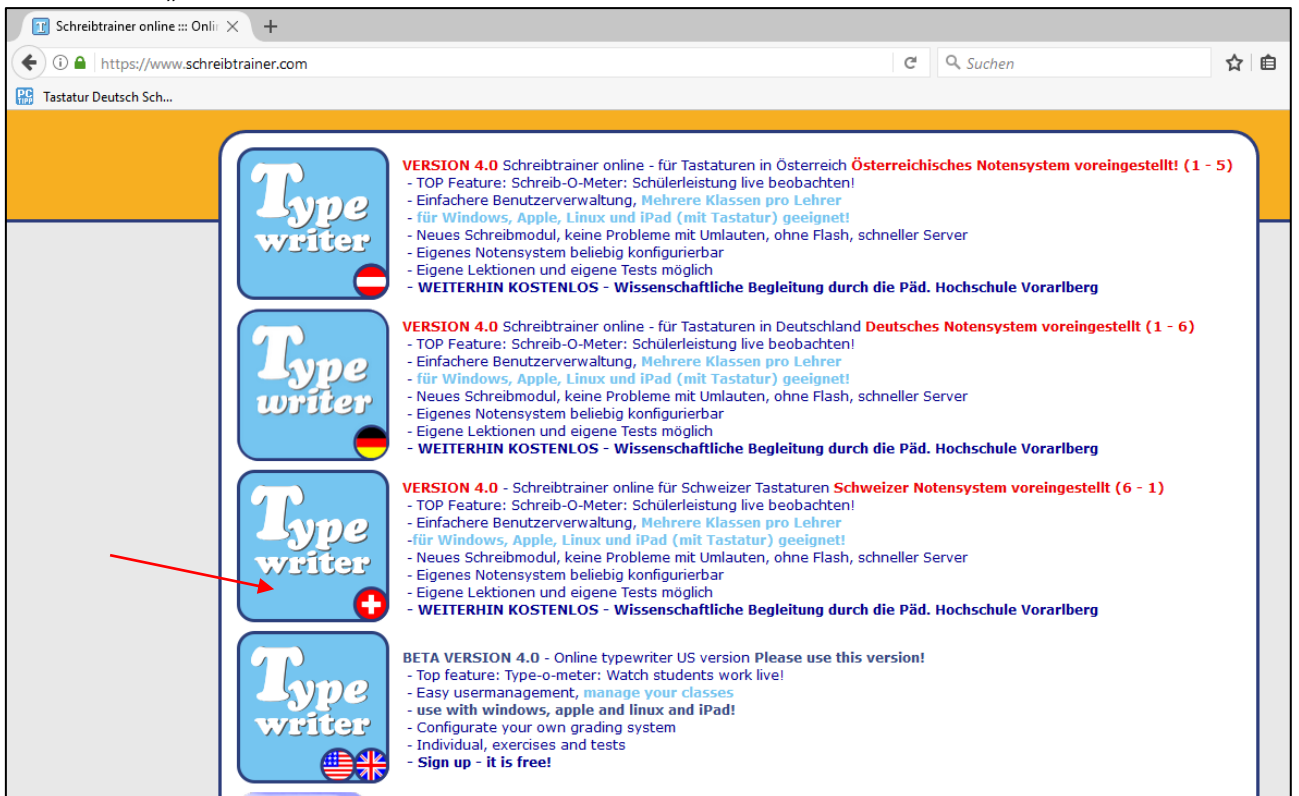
Schreibtrainer online ::: Onli ×
+
https://www.schreibtrainer.com
Suchen
Tastatur Deutsch Sch...

Type writer

VERSION 4.0 Schreibtrainer online - für Tastaturen in Österreich Österreichisches Notensystem voreingestellt! (1 - 5)
- TOP Feature: Schreib-O-Meter: Schülerleistung live beobachten!
- Einfachere Benutzerverwaltung, Mehrere Klassen pro Lehrer
- für Windows, Apple, Linux und iPad (mit Tastatur) geeignet!
- Neues Schreibmodul, keine Probleme mit Umlauten, ohne Flash, schneller Server
- Eigenes Notensystem beliebig konfigurierbar
- Eigene Lektionen und eigene Tests möglich
- WEITERHIN KOSTENLOS - Wissenschaftliche Begleitung durch die Päd. Hochschule Vorarlberg

Type writer

VERSION 4.0 Schreibtrainer online - für Tastaturen in Deutschland Deutsches Notensystem voreingestellt (1 - 6)
- TOP Feature: Schreib-O-Meter: Schülerleistung live beobachten!
- Einfachere Benutzerverwaltung, Mehrere Klassen pro Lehrer
- für Windows, Apple, Linux und iPad (mit Tastatur) geeignet!
- Neues Schreibmodul, keine Probleme mit Umlauten, ohne Flash, schneller Server
- Eigenes Notensystem beliebig konfigurierbar
- Eigene Lektionen und eigene Tests möglich
- WEITERHIN KOSTENLOS - Wissenschaftliche Begleitung durch die Päd. Hochschule Vorarlberg

Type writer

VERSION 4.0 - Schreibtrainer online für Schweizer Tastaturen Schweizer Notensystem voreingestellt (6 - 1)
- TOP Feature: Schreib-O-Meter: Schülerleistung live beobachten!
- Einfachere Benutzerverwaltung, Mehrere Klassen pro Lehrer
-für Windows, Apple, Linux und iPad (mit Tastatur) geeignet!
- Neues Schreibmodul, keine Probleme mit Umlauten, ohne Flash, schneller Server
- Eigenes Notensystem beliebig konfigurierbar
- Eigene Lektionen und eigene Tests möglich
- WEITERHIN KOSTENLOS - Wissenschaftliche Begleitung durch die Päd. Hochschule Vorarlberg

Type writer

BETA VERSION 4.0 - Online typewriter US version Please use this version!
- Top feature: Type-o-meter: Watch students work live!
- Easy usermanagement, manage your classes
- use with windows, apple and linux and iPad!
- Configurate your own grading system
- Individual, exercises and tests
- Sign up - it is free!